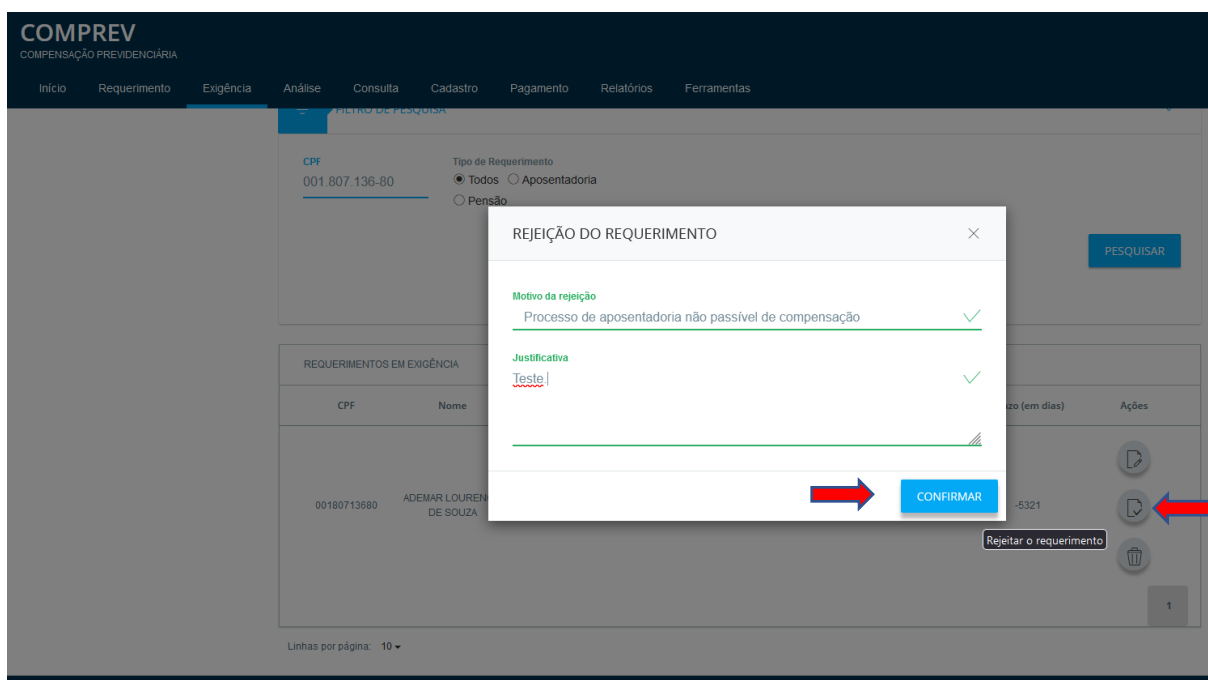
COMPREV
COMPENSAÇÃO PREVIDENCIÁRIA

Início Requerimento Exigência Análise Consulta Cadastro Pagamento Relatórios Ferramentas

FILTRO DE PESQUISA

CPF
001.807.136-80

Tipo de Requerimento
Todos Aposentadoria
Pensão

PESQUISAR

REQUERIMENTOS EM EXIGÊNCIA

| CPF | Nome | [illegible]zo (em dias) | Ações |
|---|---|---|---|
| 00180713680 | ADEMAR LOUREN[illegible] DE SOUZA | -5321 | |

Rejeitar o requerimento

1

Linhas por página: 10

REJEIÇÃO DO REQUERIMENTO

Motivo da rejeição
Processo de aposentadoria não passível de compensação

Justificativa
Teste

CONFIRMAR